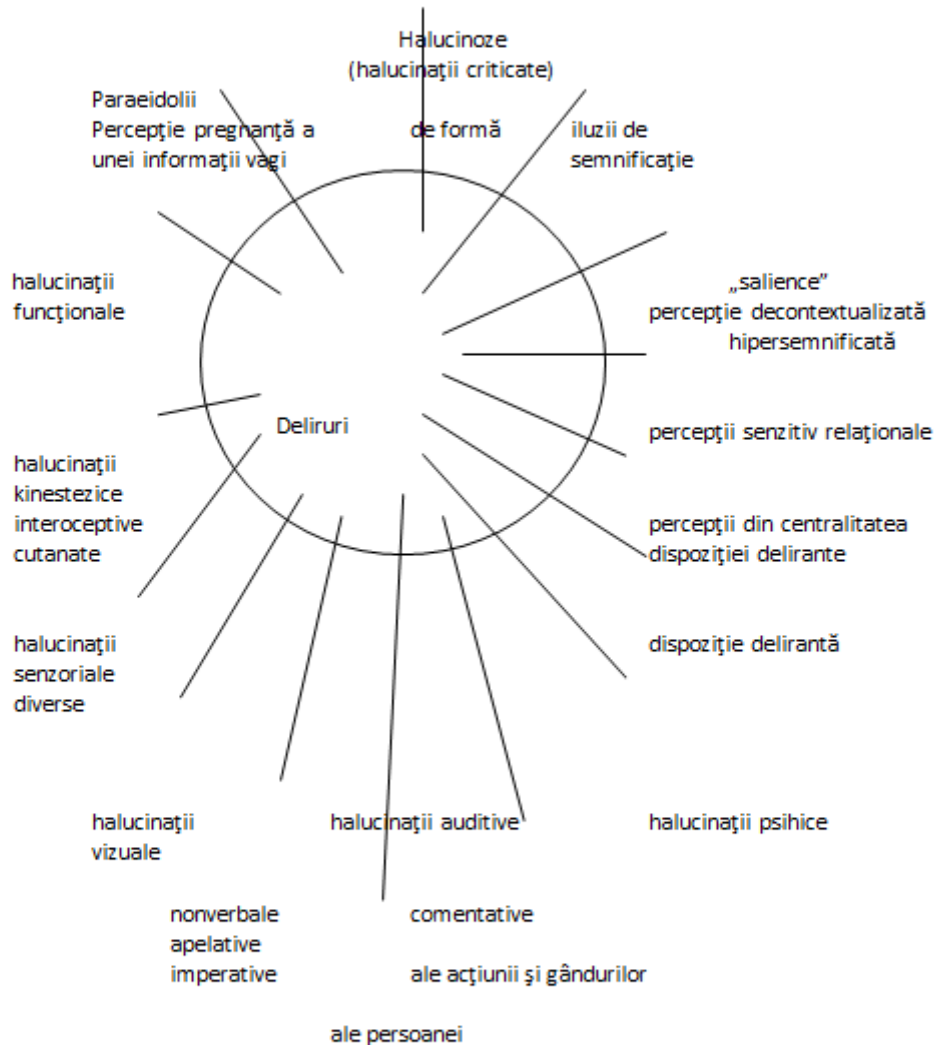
Halucinoze
(halucinaţii criticate)

Paraeidolii
Percepţie pregnantă a unei informaţii vagi

de formă

iluzii de semnificaţie

halucinaţii funcţionale

„salience”
percepţie decontextualizată hipersemnificată

Deliruri

percepţii senzitiv relaţionale

halucinaţii kinestezice interoceptive cutanate

percepţii din centralitatea dispoziţiei delirante

halucinaţii senzoriale diverse

dispoziţie delirantă

halucinaţii vizuale

halucinaţii auditive

halucinaţii psihice

nonverbale
apelative
imperative

comentative

ale acţiunii şi gândurilor

ale persoanei